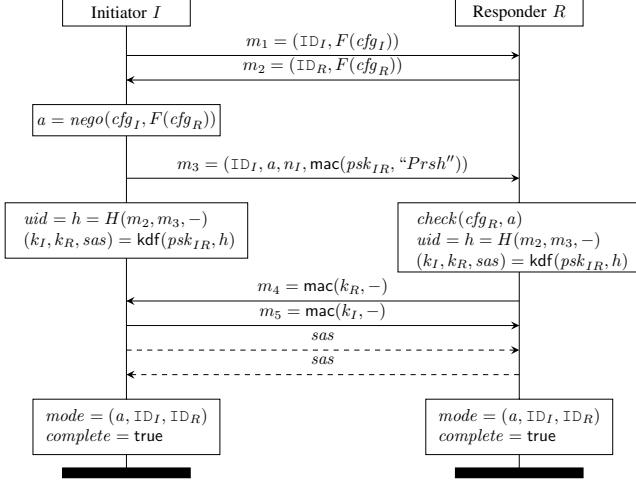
Initiator $I$

Responder $R$

$m_1 = (\mathtt{ID}_I, F(cfg_I))$

$m_2 = (\mathtt{ID}_R, F(cfg_R))$

$a = nego(cfg_I, F(cfg_R))$

$m_3 = (\mathtt{ID}_I, a, n_I, \mathsf{mac}(psk_{IR}, \text{“}Prsh''))$

$uid = h = H(m_2, m_3, -)$
$(k_I, k_R, sas) = \mathsf{kdf}(psk_{IR}, h)$

$check(cfg_R, a)$
$uid = h = H(m_2, m_3, -)$
$(k_I, k_R, sas) = \mathsf{kdf}(psk_{IR}, h)$

$m_4 = \mathsf{mac}(k_R, -)$

$m_5 = \mathsf{mac}(k_I, -)$

$sas$

$sas$

$mode = (a, \mathtt{ID}_I, \mathtt{ID}_R)$
$complete = \mathsf{true}$

$mode = (a, \mathtt{ID}_I, \mathtt{ID}_R)$
$complete = \mathsf{true}$